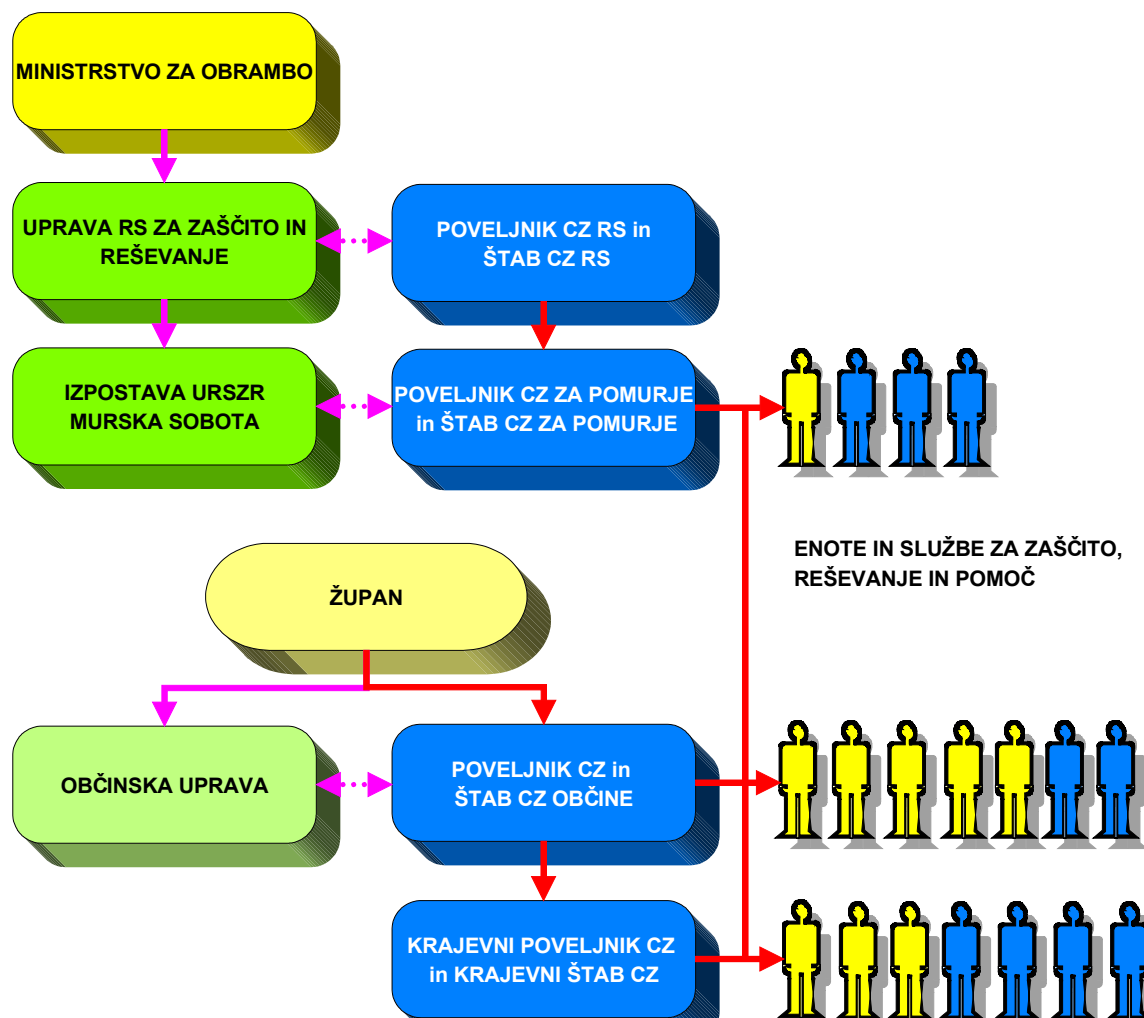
MINISTRSTVO ZA OBRAMBO

UPRAVA RS ZA ZAŠČITO IN REŠEVANJE

POVELJNIK CZ RS in ŠTAB CZ RS

IZPOSTAVA URSZR MURSKA SOBOTA

POVELJNIK CZ ZA POMURJE in ŠTAB CZ ZA POMURJE

ENOTE IN SLUŽBE ZA ZAŠČITO, REŠEVANJE IN POMOČ

ŽUPAN

OBČINSKA UPRAVA

POVELJNIK CZ in ŠTAB CZ OBČINE

KRAJEVNI POVELJNIK CZ in KRAJEVNI ŠTAB CZ